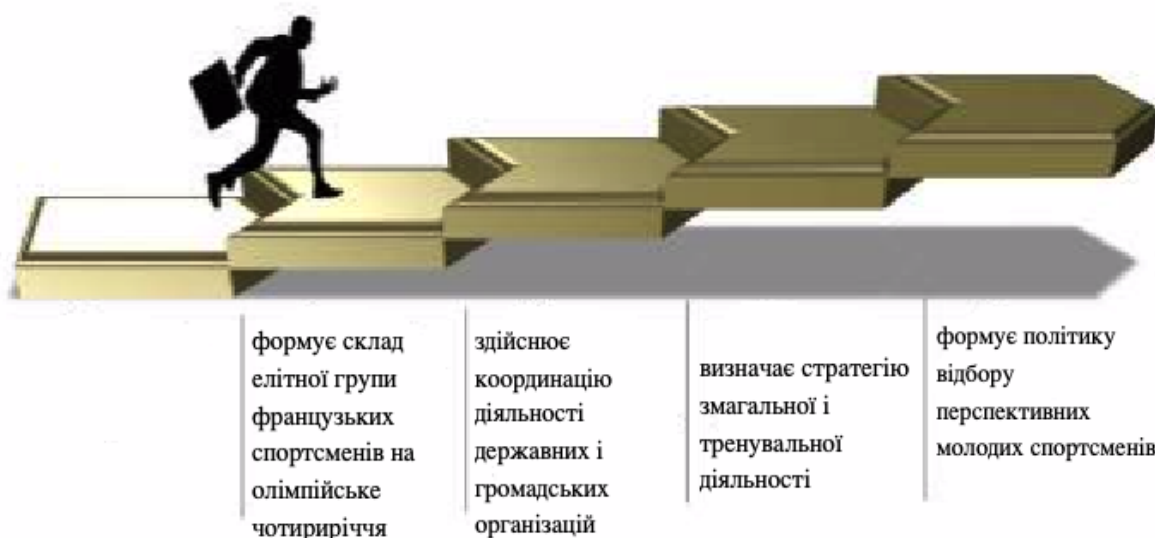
формує склад елітної групи французьких спортсменів на олімпійське чотириріччя

здійснює координацію діяльності державних і громадських організацій

визначає стратегію змагальної і тренувальної діяльності

формує політику відбору перспективних молодих спортсменів